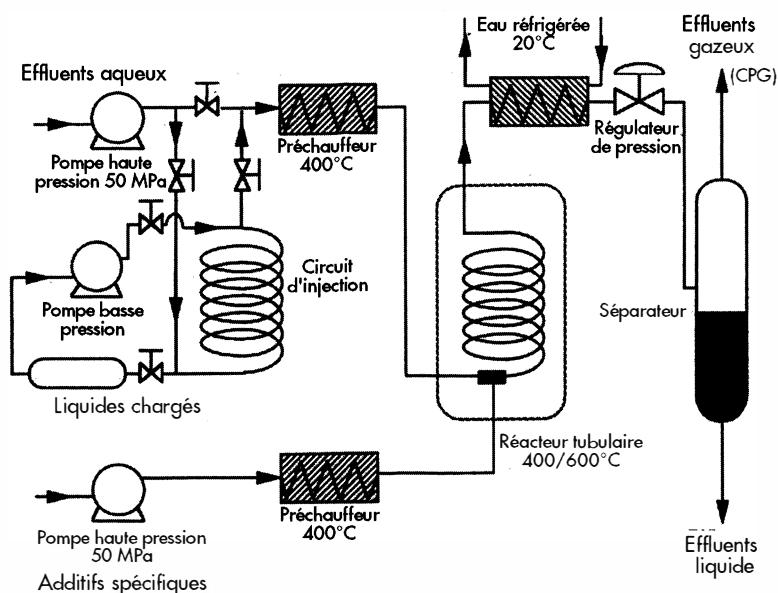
Effluents aqueux

Pompe haute pression 50 MPa

Préchauffeur 400°C

Eau réfrigérée 20°C

Effluents gazeux

(CPG)

Régulateur de pression

Pompe basse pression

Circuit d'injection

Séparateur

Liquides chargés

Réacteur tubulaire 400/600°C

Pompe haute pression 50 MPa

Préchauffeur 400°C

Additifs spécifiques

Effluents liquide